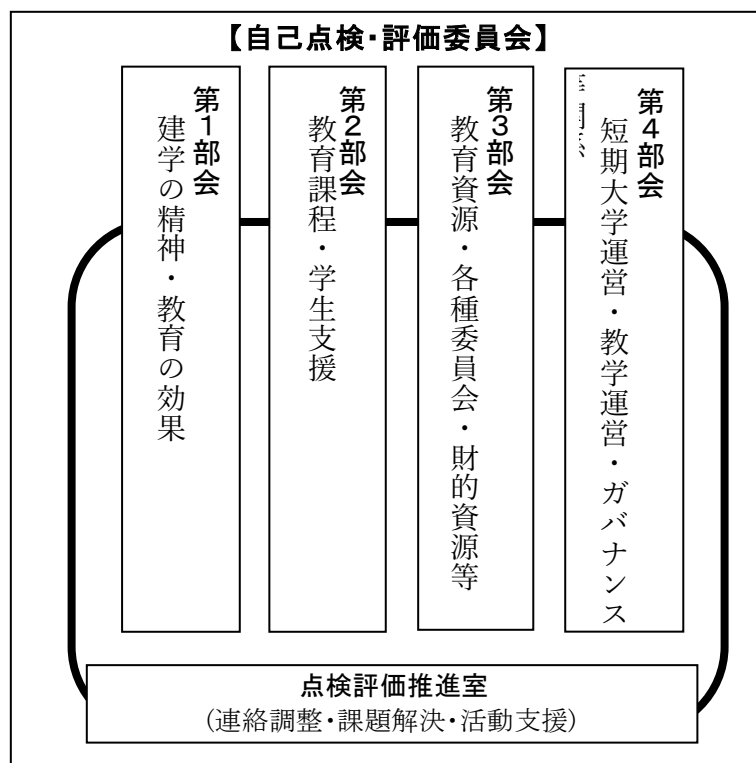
【自己点検･評価委員会】

第1部会
建学の精神・教育の効果

第2部会
教育課程・学生支援

第3部会
教育資源・各種委員会・財的資源等

第4部会
短期大学運営・教学運営・ガバナンス

点検評価推進室
（連絡調整･課題解決･活動支援）